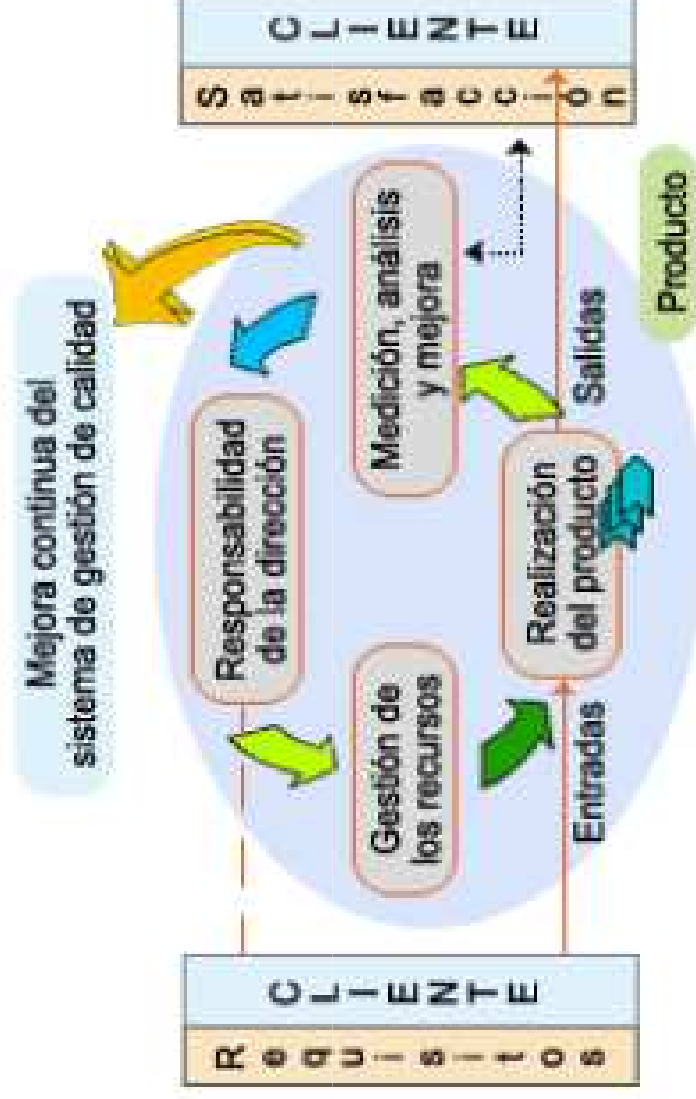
CLIENTE

Requisitos

Mejora continua del sistema de gestión de calidad

Responsabilidad de la dirección

Gestión de los recursos

Realización del producto

Medición, análisis y mejora

Entradas

Salidas

Producto

CLIENTE

Satisfacción